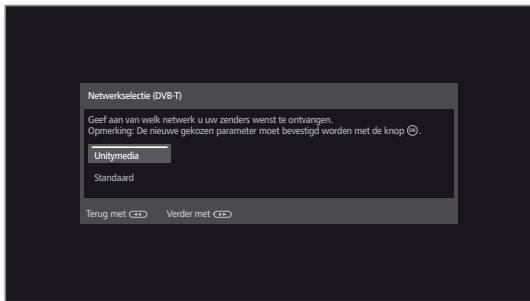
Netwerkselectie (DVB-T)

Geef aan van welk netwerk u uw zenders wenst te ontvangen.
Opmerking: De nieuwe gekozen parameter moet bevestigd worden met de knop OK.

Unitymedia

Standaard

Terug met

Verder met